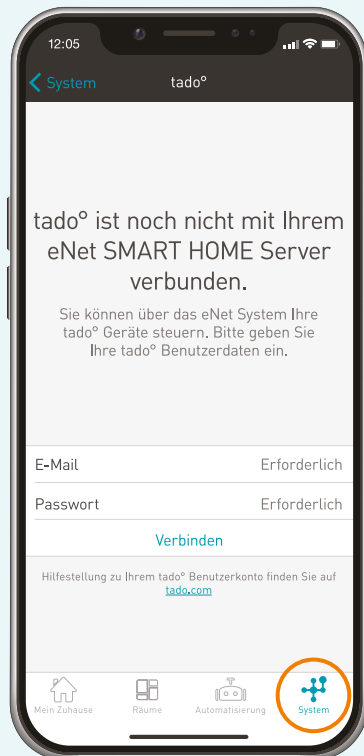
12:05

System tado°

tado° ist noch nicht mit Ihrem eNet SMART HOME Server verbunden.

Sie können über das eNet System Ihre tado° Geräte steuern. Bitte geben Sie Ihre tado° Benutzerdaten ein.

E-Mail Erforderlich

Passwort Erforderlich

Verbinden

Hilfestellung zu Ihrem tado° Benutzerkonto finden Sie auf tado.com

Mein Zuhause Räume Automatisierung System